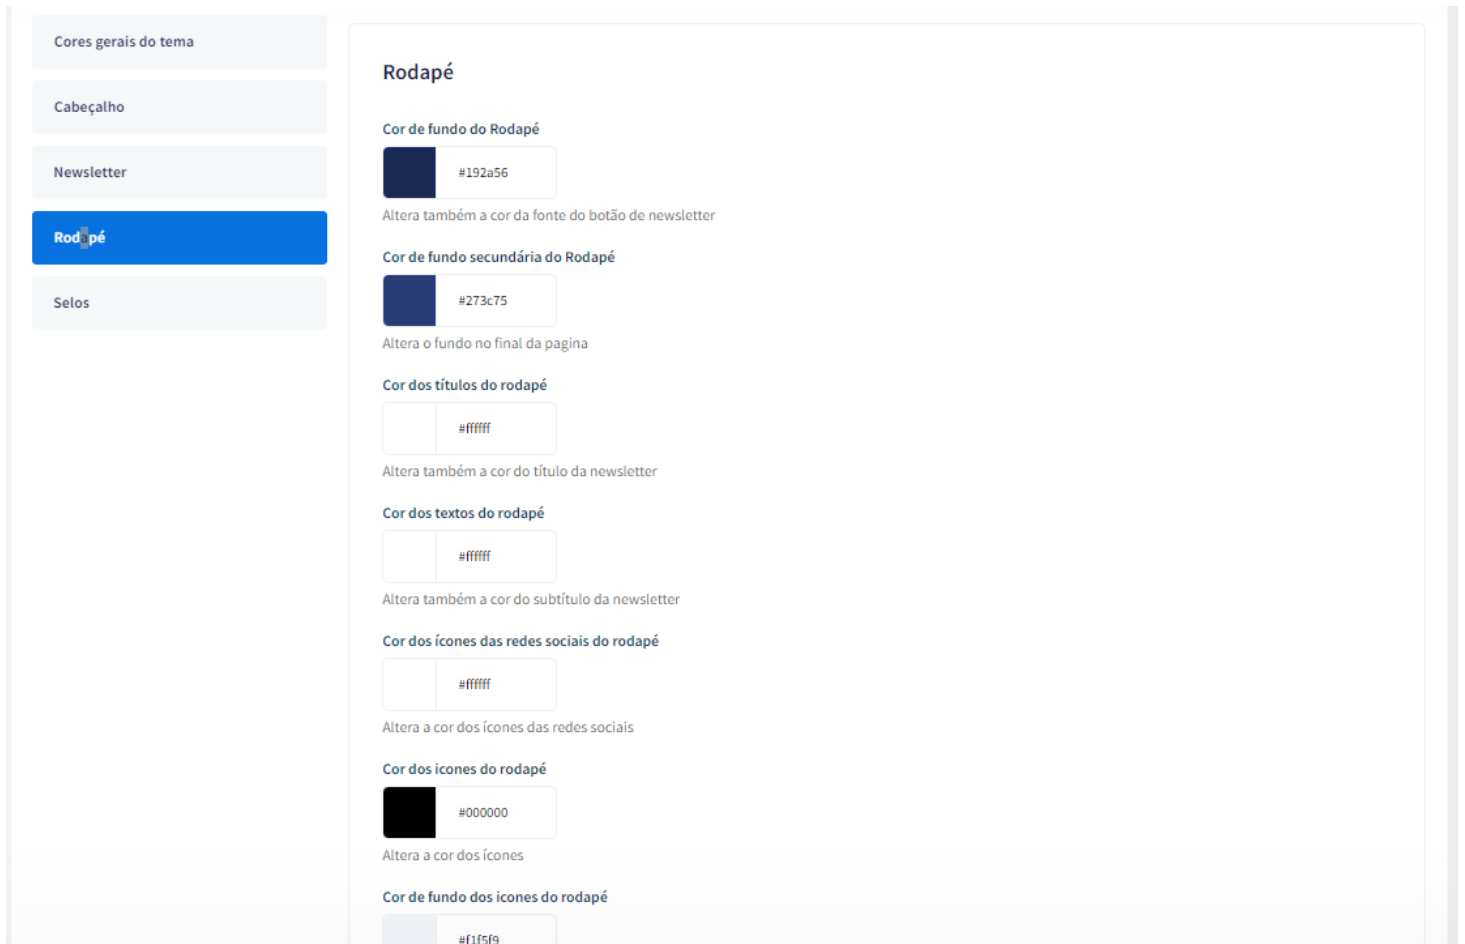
Cores gerais do tema

Cabeçalho

Newsletter

Rodapé

Selos

Rodapé

Cor de fundo do Rodapé

#192a56

Altera também a cor da fonte do botão de newsletter

Cor de fundo secundária do Rodapé

#273c75

Altera o fundo no final da pagina

Cor dos títulos do rodapé

#ffffff

Altera também a cor do título da newsletter

Cor dos textos do rodapé

#ffffff

Altera também a cor do subtítulo da newsletter

Cor dos ícones das redes sociais do rodapé

#ffffff

Altera a cor dos ícones das redes sociais

Cor dos icones do rodapé

#000000

Altera a cor dos ícones

Cor de fundo dos icones do rodapé

#f1f5f9